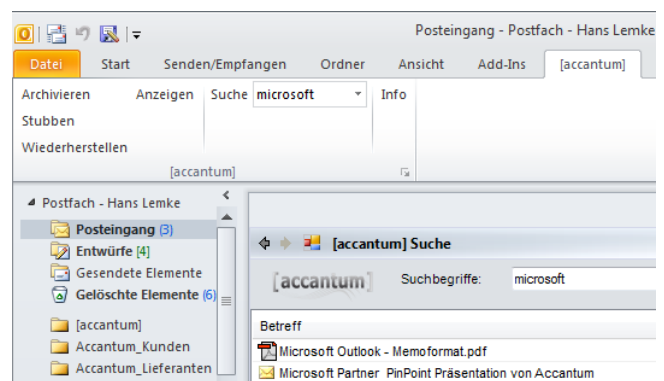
Posteingang - Postfach - Hans Lemke

Datei | Start | Senden/Empfangen | Ordner | Ansicht | Add-Ins | [accantum]

Archivieren
Stubben
Wiederherstellen

Anzeigen

Suche microsoft

Info

[accantum]

Postfach - Hans Lemke
Posteingang (3)
Entwürfe [4]
Gesendete Elemente
Gelöschte Elemente (6)
[accantum]
Accantum_Kunden
Accantum_Lieferanten

[accantum] Suche

[accantum]

Suchbegriffe: microsoft

Betreff
Microsoft Outlook - Memoformat.pdf
Microsoft Partner PinPoint Präsentation von Accantum